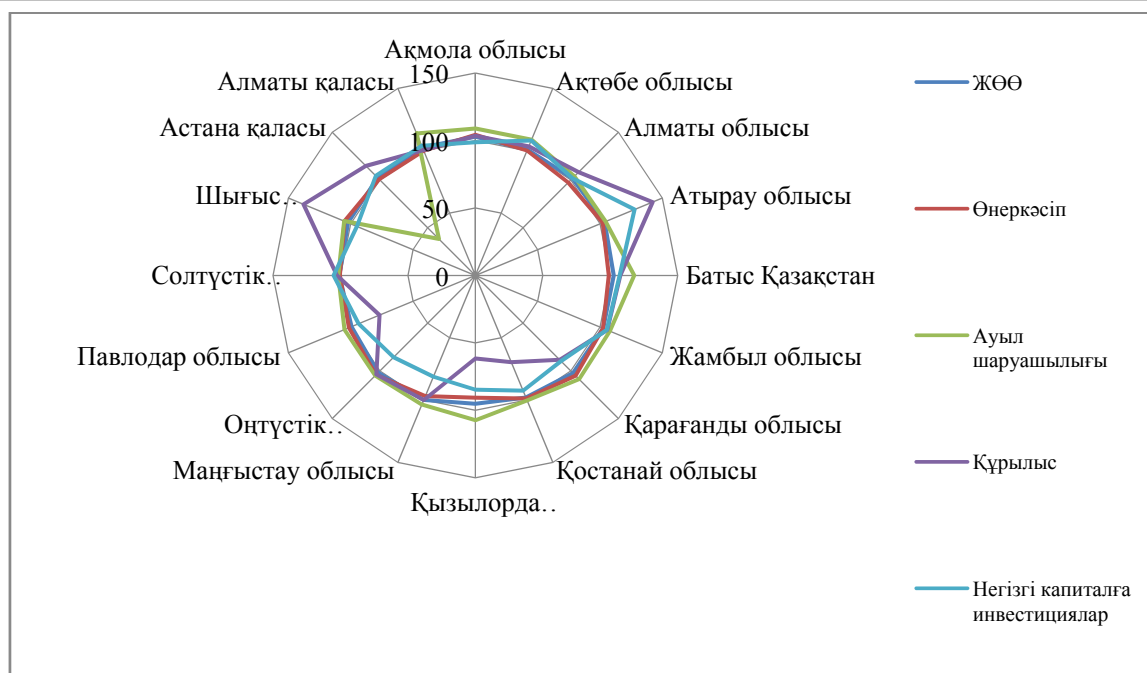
Ақмола облысы
150
100
50
0
Ақтөбе облысы
Алматы облысы
Атырау облысы
Батыс Қазақстан
Жамбыл облысы
Қарағанды облысы
Қостанай облысы
Қызылорда..
Маңғыстау облысы
Оңтүстік..
Павлодар облысы
Солтүстік..
Шығыс..
Астана қаласы
Алматы қаласы

ЖӨӨ
Өнеркәсіп
Ауыл шаруашылығы
Құрылыс
Негізгі капиталға инвестициялар